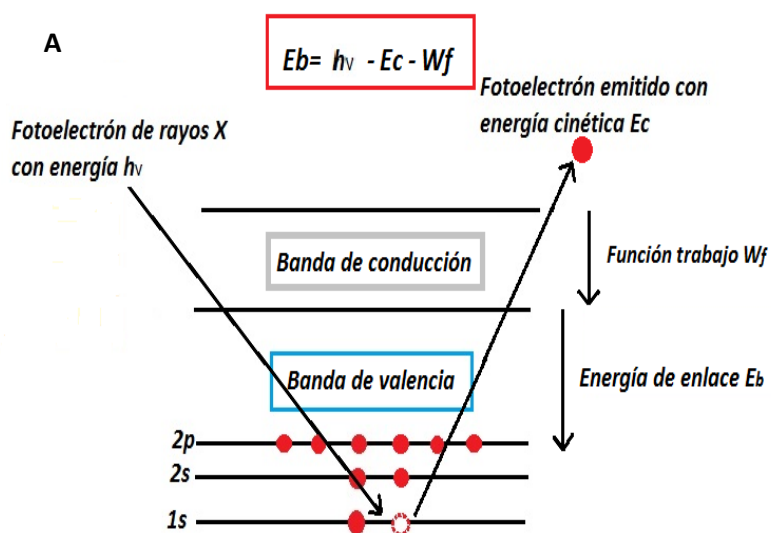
A

$Eb= h\nu - Ec - Wf$

Fotoelectrón emitido con energía cinética Ec

Fotoelectrón de rayos X con energía $h\nu$

Banda de conducción

Función trabajo $W_f$

Banda de valencia

Energía de enlace $E_b$

2p

2s

1s